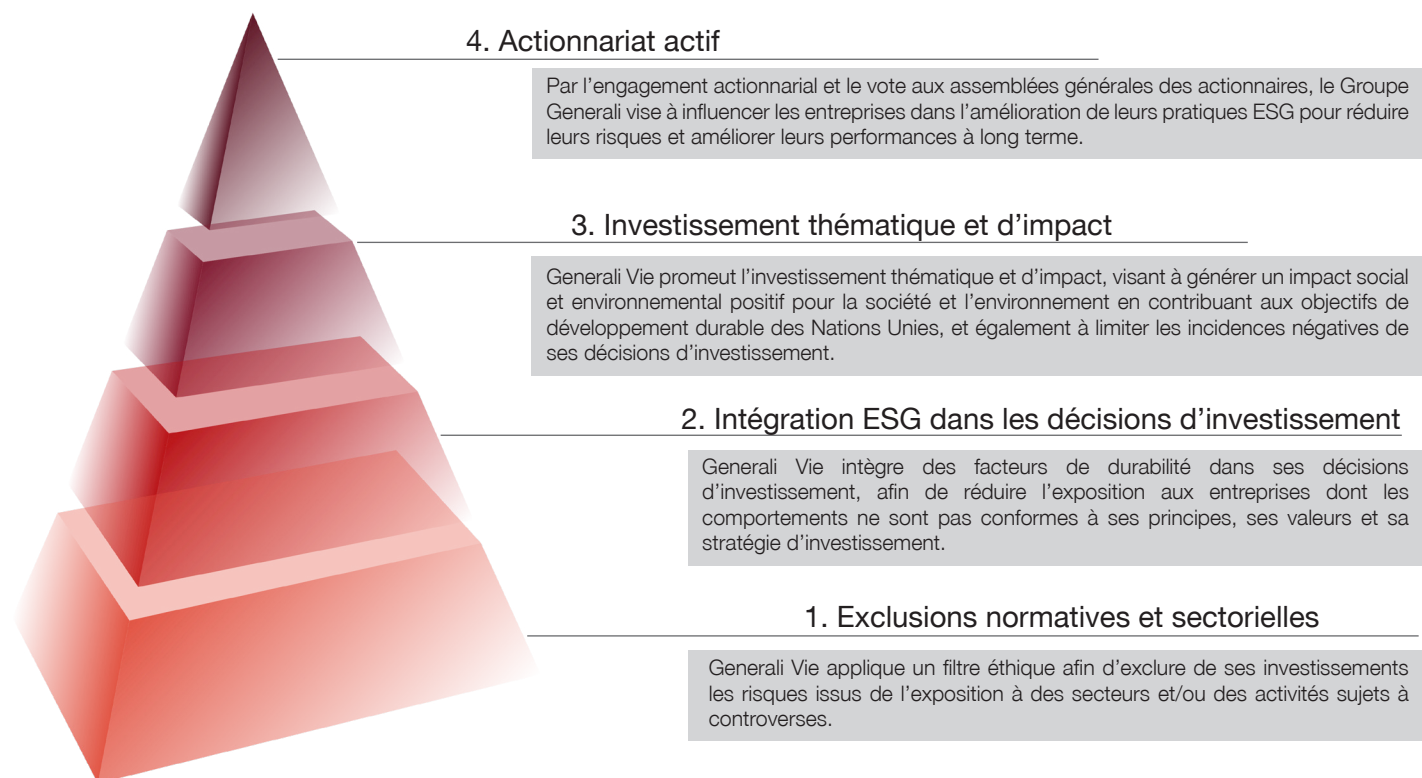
4. Actionnariat actif

Par l’engagement actionnarial et le vote aux assemblées générales des actionnaires, le Groupe Generali vise à influencer les entreprises dans l’amélioration de leurs pratiques ESG pour réduire leurs risques et améliorer leurs performances à long terme.

3. Investissement thématique et d’impact

Generali Vie promeut l’investissement thématique et d’impact, visant à générer un impact social et environnemental positif pour la société et l’environnement en contribuant aux objectifs de développement durable des Nations Unies, et également à limiter les incidences négatives de ses décisions d’investissement.

2. Intégration ESG dans les décisions d’investissement

Generali Vie intègre des facteurs de durabilité dans ses décisions d’investissement, afin de réduire l’exposition aux entreprises dont les comportements ne sont pas conformes à ses principes, ses valeurs et sa stratégie d’investissement.

1. Exclusions normatives et sectorielles

Generali Vie applique un filtre éthique afin d’exclure de ses investissements les risques issus de l’exposition à des secteurs et/ou des activités sujets à controverses.